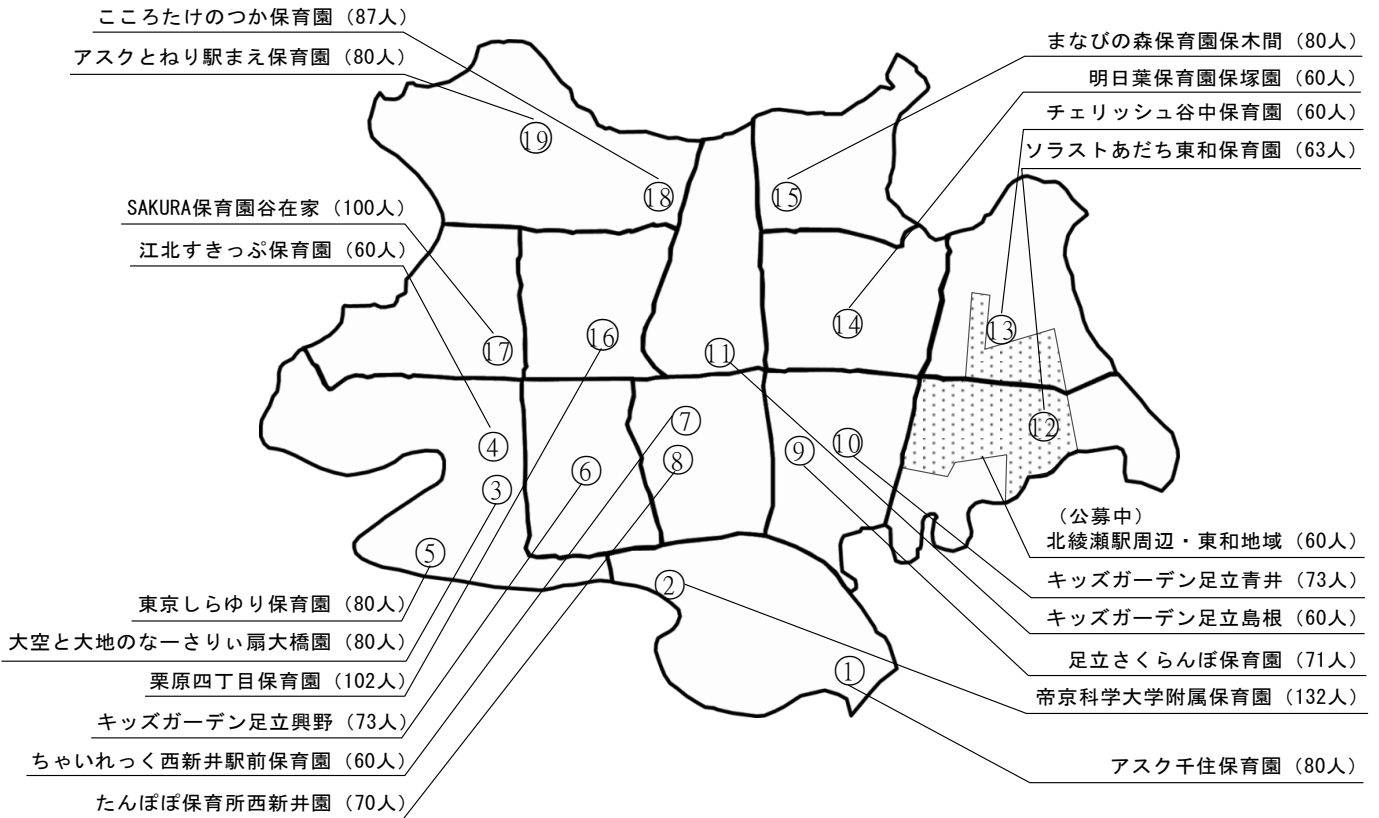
こころたけのつか保育園（87人）
アスクとねり駅まえ保育園（80人）
SAKURA保育園谷在家（100人）
江北すきっぷ保育園（60人）
まなびの森保育園保木間（80人）
明日葉保育園保塚園（60人）
チェリッシュ谷中保育園（60人）
ソラストあだち東和保育園（63人）

⑲
⑱
⑮
⑰
⑯
⑪
⑭
⑬
⑫
④
③
⑥
⑦
⑧
⑨
⑩
⑤
②
①

（公募中）
北綾瀬駅周辺・東和地域（60人）
キッズガーデン足立青井（73人）
キッズガーデン足立島根（60人）
足立さくらんぼ保育園（71人）
帝京科学大学附属保育園（132人）
アスク千住保育園（80人）

東京しらゆり保育園（80人）
大空と大地のなーさりぃ扇大橋園（80人）
栗原四丁目保育園（102人）
キッズガーデン足立興野（73人）
ちゃいれっく西新井駅前保育園（60人）
たんぽぽ保育所西新井園（70人）